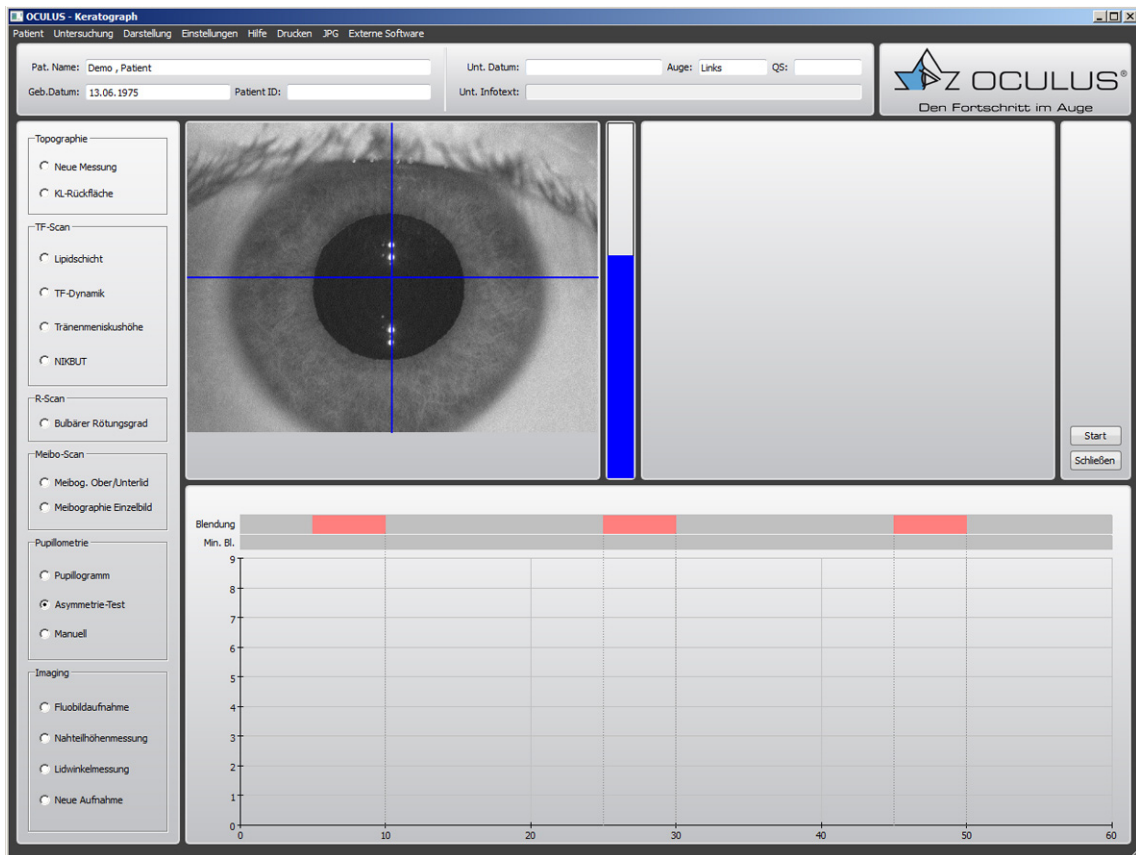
OCULUS - Keratograph

Patient Untersuchung Darstellung Einstellungen Hilfe Drucken JPG Externe Software

Pat. Name: Demo , Patient
Geb.Datum: 13.06.1975 Patient ID:

Unt. Datum: Auge: Links QS:
Unt. Infotext:

OCULUS®
Den Fortschritt im Auge

Topographie
Neue Messung
KL-Rückfläche

TF-Scan
Lipidschicht
TF-Dynamik
Tränenmeniskushöhe
NIKBUT

R-Scan
Bulbärer Rötungsgrad

Meibo-Scan
Meibog. Ober/Unterlid
Meibographie Einzelbild

Pupillometrie
Pupillogramm
Asymmetrie-Test
Manuell

Imaging
Fluobildaufnahme
Nahteilhöhenmessung
Lidwinkelmessung
Neue Aufnahme

Start
Schließen

Blendung
Min. Bl.

9
8
7
6
5
4
3
2
1
0
0 10 20 30 40 50 60